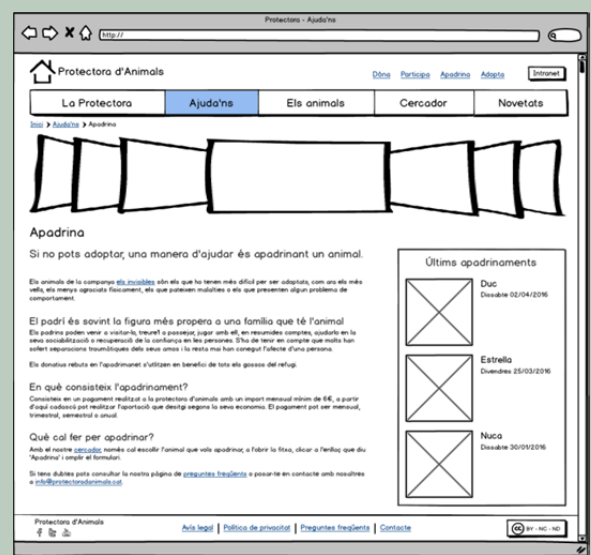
Protectora - Ajuda'ns

http://

Protectora d'Animals

Dóna Participa Apadrina Adopta Intranet

La Protectora | Ajuda'ns | Els animals | Cercador | Novetats

Inici > Ajuda'ns > Apadrina

Apadrina

Si no pots adoptar, una manera d'ajudar és apadrinant un animal.

Els animals de la campanya els invisibles són els que ho tenen més difícil per ser adoptats, com ara els més vells, els menys agraciats físicament, els que pateixen malalties o els que presenten algun problema de comportament.

El padrí és sovint la figura més propera a una família que té l'animal

Els padrins poden venir a visitar-lo, treure'l a passejar, jugar amb ell, en resumides comptes, ajudarlo en la seva socialització o recuperació de la confiança en les persones. S'ha de tenir en compte que molts han sofert separacions traumàtiques dels seus amos i la resta mai han conegut l'afecte d'una persona.

Els donatius rebuts en l'apadrinament s'utilitzen en benefici de tots els gossos del refugi.

En què consisteix l'apadrinament?

Consisteix en un pagament realitzat a la protectora d'animals amb un import mensual mínim de 6€, a partir d'aquí cadascú pot realitzar l'aportació que desitgi segons la seva economia. El pagament pot ser mensual, trimestral, semestral o anual.

Què cal fer per apadrinar?

Amb el nostre cercador només cal escollir l'animal que vols apadrinar, a l'obrir la fitxa, clicar a l'enllaç que diu "Apadrina" i emplir el formulari.

Si tens dubtes pots consultar la nostra pàgina de preguntes freqüents o posar-te en contacte amb nosaltres a info@protectoradanimals.cat.

Últims apadrinaments

Duc
Dissabte 02/04/2016

Estrella
Divendres 25/03/2016

Nuca
Dissabte 30/01/2016

Protectora d'Animals

Avís legal | Política de privacitat | Preguntes freqüents | Contacte

BY - NC - ND